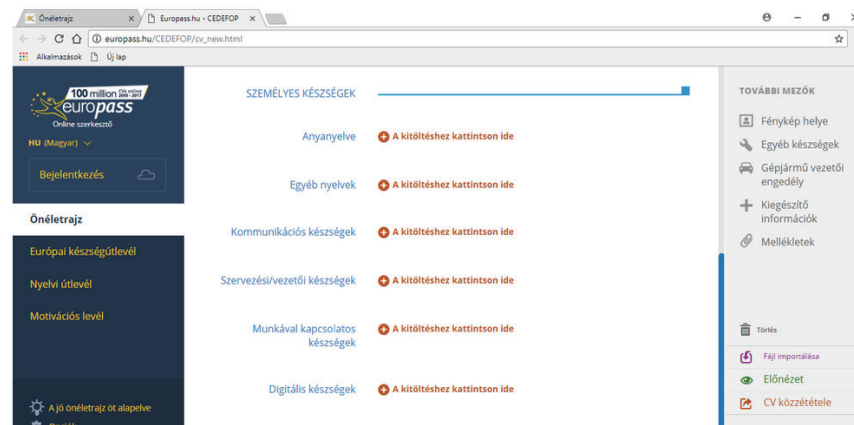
Önéletrajz
Europass.hu - CEDEFOP
europass.hu/CEDEFOP/cv_new.html
Alkalmazások Új lap

100 million CVs online 2005 - 2017
europass
Online szerkesztő
HU (Magyar)
Bejelentkezés

Önéletrajz
Európai készségútlevél
Nyelvi útlevél
Motivációs levél

A jó önéletrajz öt alapelve

SZEMÉLYES KÉSZSÉGEK

Anyanyelve
A kitöltéshez kattintson ide

Egyéb nyelvek
A kitöltéshez kattintson ide

Kommunikációs készségek
A kitöltéshez kattintson ide

Szervezési/vezetői készségek
A kitöltéshez kattintson ide

Munkával kapcsolatos készségek
A kitöltéshez kattintson ide

Digitális készségek
A kitöltéshez kattintson ide

TOVÁBBI MEZŐK
Fénykép helye
Egyéb készségek
Gépjármű vezetői engedély
Kiegészítő információk
Mellékletek

Törlés
Fájl importálása
Előnézet
CV közzététele